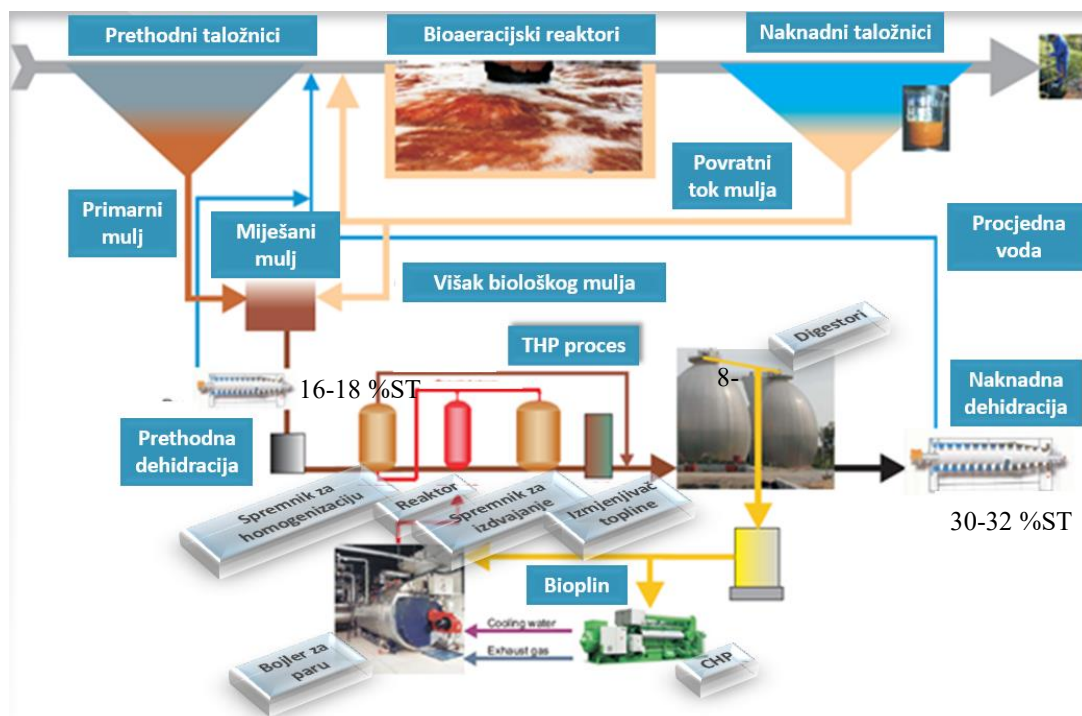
Prethodni taložnici

Bioaeracijski reaktori

Naknadni taložnici

Povratni tok mulja

Primarni mulj

Miješani mulj

Procjedna voda

Višak biološkog mulja

THP proces

Digestori

16-18 %ST

8-

Naknadna dehidracija

Prethodna dehidracija

Spremnik za homogenizaciju

Reaktor

Spremnik za izdvajanje

Izmjenjivač topline

30-32 %ST

Bioplin

Cooling water

Exhaust gas

Bojler za paru

CHP